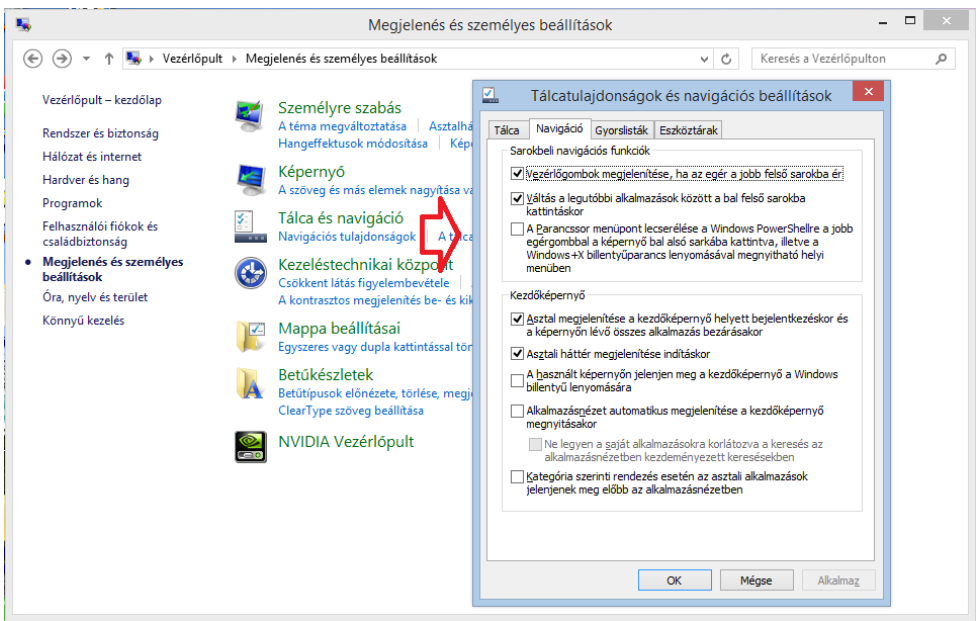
Megjelenés és személyes beállítások

Vezérlőpult › Megjelenés és személyes beállítások

Keresés a Vezérlőpulton

Vezérlőpult – kezdőlap

Rendszer és biztonság

Hálózat és internet

Hardver és hang

Programok

Felhasználói fiókok és családbiztonság

Megjelenés és személyes beállítások

Óra, nyelv és terület

Könnyű kezelés

Személyre szabás
A téma megváltoztatása | Asztalh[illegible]
Hangeffektusok módosítása | Képe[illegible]

Képernyő
A szöveg és más elemek nagyítása va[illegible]

Tálca és navigáció
Navigációs tulajdonságok | A t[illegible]

Kezeléstechnikai központ
Csökkent látás figyelembevétele | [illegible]
A kontrasztos megjelenítés be- és ki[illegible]

Mappa beállításai
Egyszeres vagy dupla kattintással tör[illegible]

Betűkészletek
Betűtípusok előnézete, törlése, megje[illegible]
ClearType szöveg beállítása

NVIDIA Vezérlőpult

Tálcatulajdonságok és navigációs beállítások

Tálca | Navigáció | Gyorslisták | Eszköztárak

Sarokbeli navigációs funkciók

Vezérlőgombok megjelenítése, ha az egér a jobb felső sarokba ér

Váltás a legutóbbi alkalmazások között a bal felső sarokba kattintáskor

A Parancssor menüpont lecserélése a Windows PowerShellre a jobb egérgombbal a képernyő bal alsó sarkába kattintva, illetve a Windows+X billentyűparancs lenyomásával megnyitható helyi menüben

Kezdőképernyő

Asztal megjelenítése a kezdőképernyő helyett bejelentkezéskor és a képernyőn lévő összes alkalmazás bezárásakor

Asztali háttér megjelenítése indításkor

A használt képernyőn jelenjen meg a kezdőképernyő a Windows billentyű lenyomására

Alkalmazásnézet automatikus megjelenítése a kezdőképernyő megnyitásakor

Ne legyen a saját alkalmazásokra korlátozva a keresés az alkalmazásnézetben kezdeményezett keresésekben

Kategória szerinti rendezés esetén az asztali alkalmazások jelenjenek meg előbb az alkalmazásnézetben

OK | Mégse | Alkalmaz